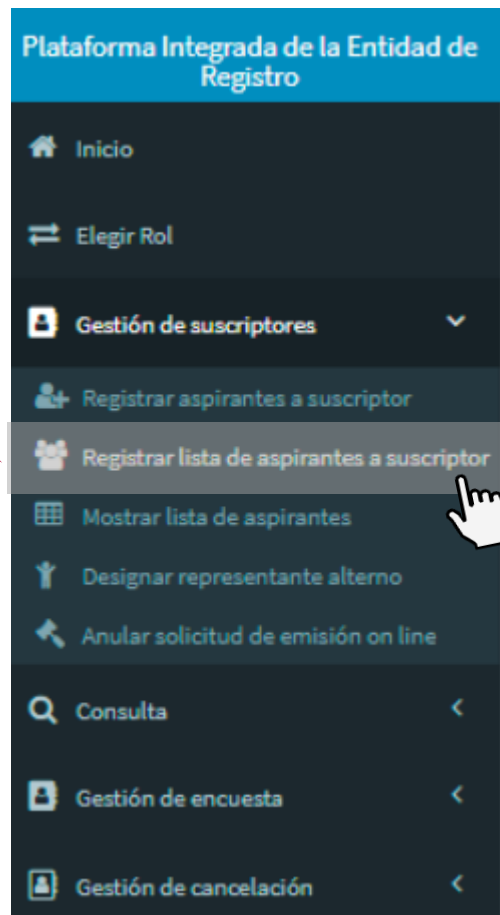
Plataforma Integrada de la Entidad de Registro

Inicio

Elegir Rol

Gestión de suscriptores

Registrar aspirantes a suscriptor

Registrar lista de aspirantes a suscriptor

Mostrar lista de aspirantes

Designar representante alterno

Anular solicitud de emisión on line

Consulta

Gestión de encuesta

Gestión de cancelación